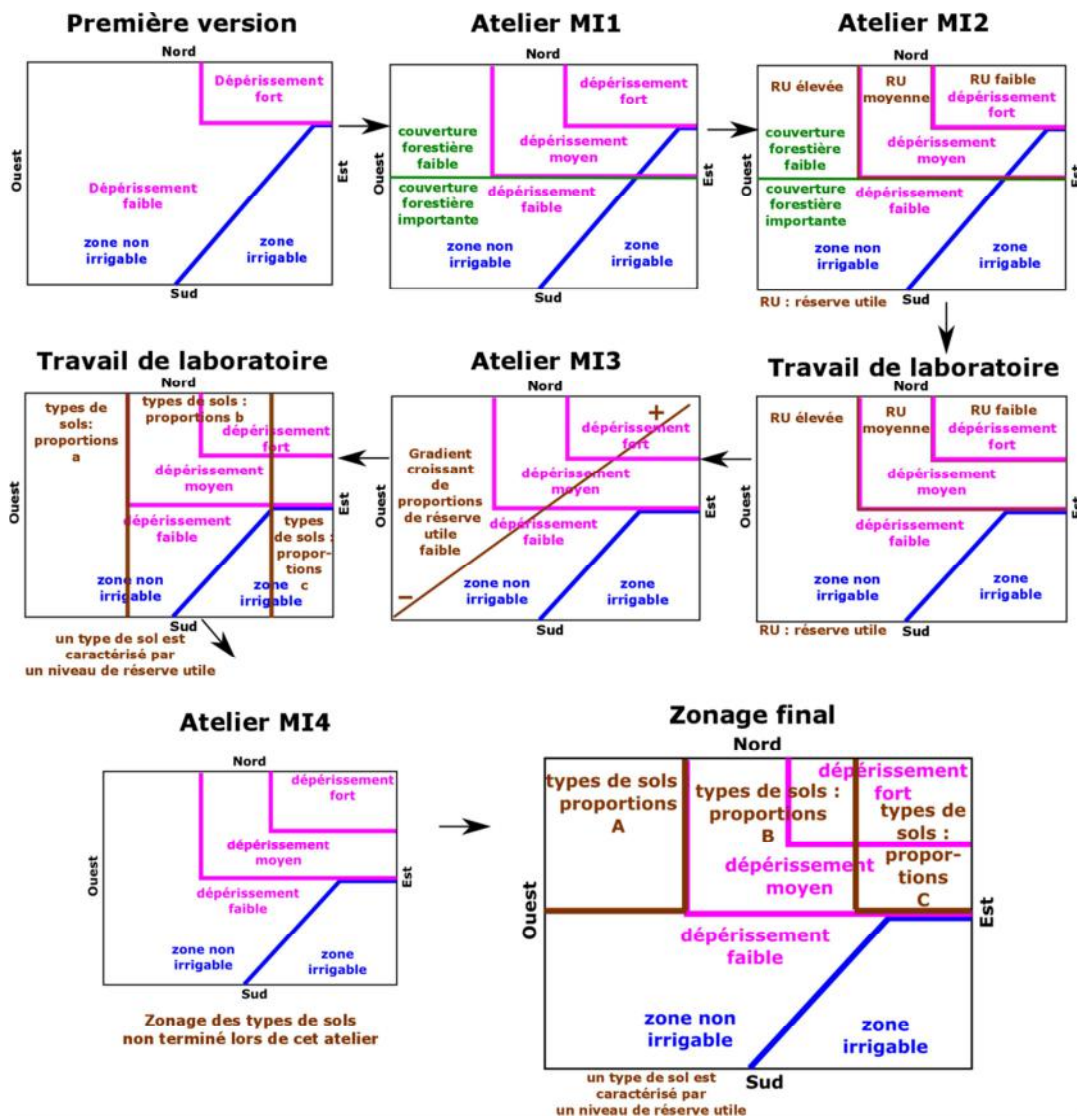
Première version

Nord
Ouest
Est
Sud
Dépérissement fort
Dépérissement faible
zone non irrigable
zone irrigable

Atelier MI1

Nord
Ouest
Est
Sud
dépérissement fort
couverture forestière faible
dépérissement moyen
couverture forestière importante
dépérissement faible
zone non irrigable
zone irrigable

Atelier MI2

Nord
Ouest
Est
Sud
RU élevée
RU moyenne
RU faible dépérissement fort
couverture forestière faible
dépérissement moyen
couverture forestière importante
dépérissement faible
zone non irrigable
zone irrigable
RU : réserve utile

Travail de laboratoire

Nord
Ouest
Est
Sud
RU élevée
RU moyenne
RU faible dépérissement fort
dépérissement moyen
dépérissement faible
zone non irrigable
zone irrigable
RU : réserve utile

Atelier MI3

Nord
Ouest
Est
Sud
+
dépérissement fort
Gradient croissant de proportions de réserve utile faible
dépérissement moyen
dépérissement faible
–
zone non irrigable
zone irrigable

Travail de laboratoire

Nord
Ouest
Est
Sud
types de sols: proportions a
types de sols : proportions b
dépérissement fort
dépérissement moyen
dépérissement faible
types de sols : proportions c
zone non irrigable
zone irrigable
un type de sol est caractérisé par un niveau de réserve utile

Atelier MI4

Nord
Ouest
Est
Sud
dépérissement fort
dépérissement moyen
dépérissement faible
zone non irrigable
zone irrigable
Zonage des types de sols non terminé lors de cet atelier

Zonage final

Nord
Ouest
Est
Sud
types de sols proportions A
types de sols : proportions B
dépérissement fort
types de sols : proportions C
dépérissement moyen
dépérissement faible
zone non irrigable
zone irrigable
un type de sol est caractérisé par un niveau de réserve utile